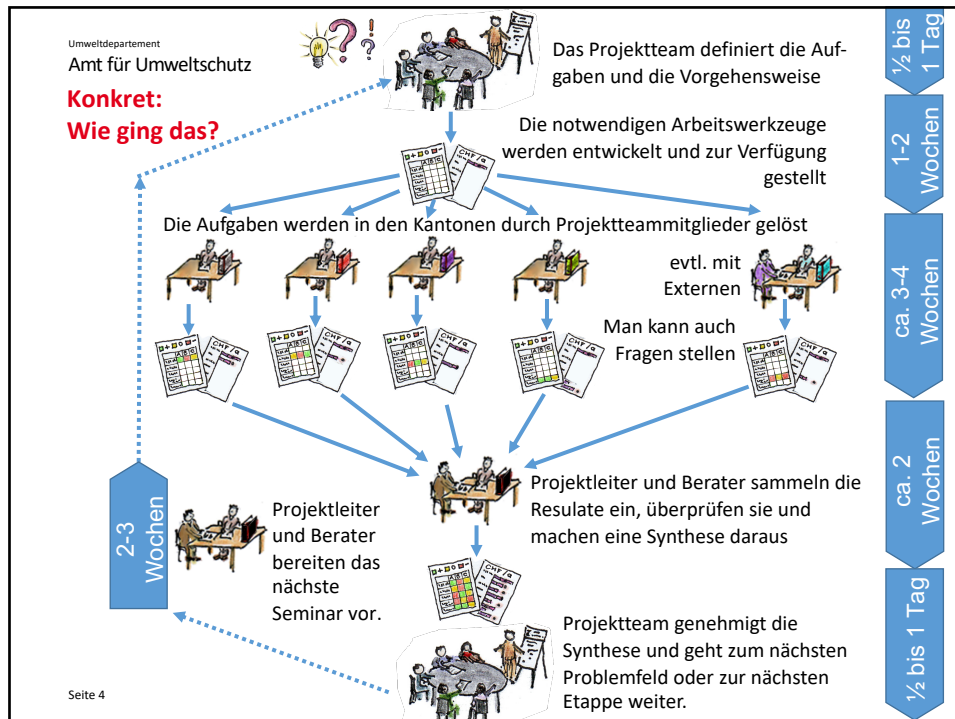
Umweltdepartement
Amt für Umweltschutz

Konkret:
Wie ging das?

Das Projektteam definiert die Aufgaben und die Vorgehensweise

½ bis 1 Tag

Die notwendigen Arbeitswerkzeuge werden entwickelt und zur Verfügung gestellt

1-2 Wochen

Die Aufgaben werden in den Kantonen durch Projektteammitglieder gelöst

evtl. mit Externen

Man kann auch Fragen stellen

ca. 3-4 Wochen

Projektleiter und Berater sammeln die Resulate ein, überprüfen sie und machen eine Synthese daraus

ca. 2 Wochen

Projektleiter und Berater bereiten das nächste Seminar vor.

2-3 Wochen

Projektteam genehmigt die Synthese und geht zum nächsten Problemfeld oder zur nächsten Etappe weiter.

½ bis 1 Tag

Seite 4